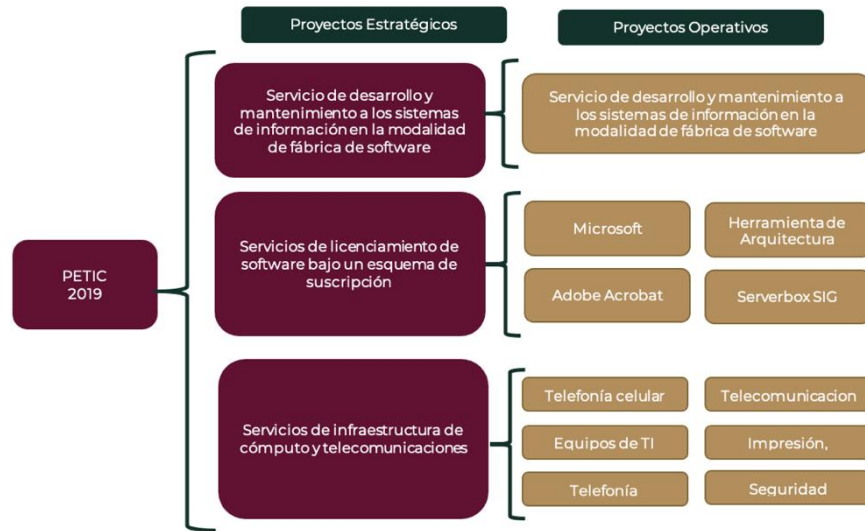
Proyectos Estratégicos

Proyectos Operativos

PETIC 2019

Servicio de desarrollo y mantenimiento a los sistemas de información en la modalidad de fábrica de software

Servicio de desarrollo y mantenimiento a los sistemas de información en la modalidad de fábrica de software

Servicios de licenciamiento de software bajo un esquema de suscripción

Microsoft

Herramienta de Arquitectura

Adobe Acrobat

Serverbox SIG

Servicios de infraestructura de cómputo y telecomunicaciones

Telefonía celular

Telecomunicacion

Equipos de TI

Impresión,

Telefonía

Seguridad